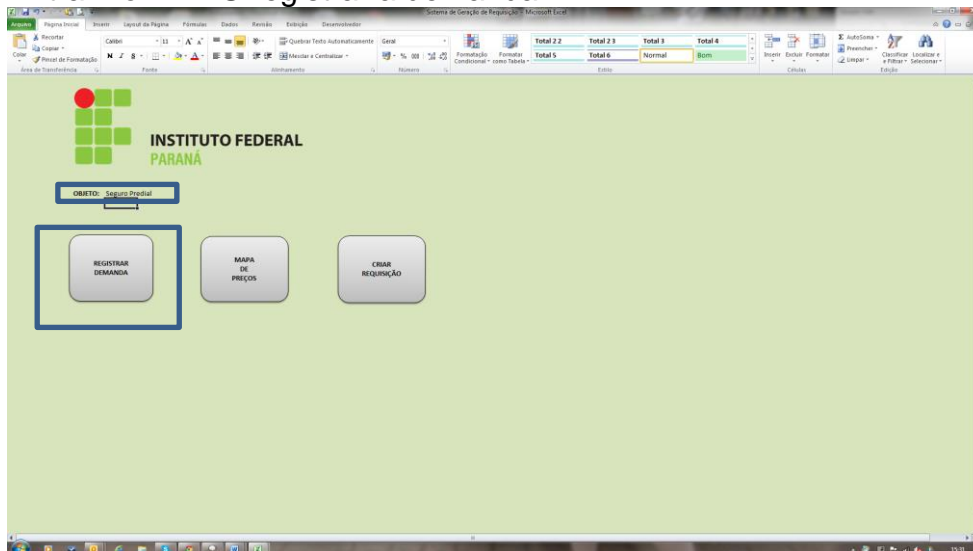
Sistema de Geração de Requisição - Microsoft Excel

Arquivo | Página Inicial | Inserir | Layout da Página | Fórmulas | Dados | Revisão | Exibição | Desenvolvedor

Recortar
Copiar
Colar
Pincel de Formatação
Área de Transferência

Calibri | 11
N I S
Fonte

Quebrar Texto Automaticamente
Mesclar e Centralizar
Alinhamento

Geral
% 000
Número

Formatação Condicional
Formatar como Tabela

| Total 2 2 | Total 2 3 | Total 3 | Total 4 |
|---|---|---|---|
| Total 5 | Total 6 | Normal | Bom |

Estilo

Inserir | Excluir | Formatar
Células

AutoSoma
Preencher
Limpar
Classificar e Filtrar
Localizar e Selecionar
Edição

INSTITUTO FEDERAL
PARANÁ

OBJETO: Seguro Predial

REGISTRAR DEMANDA

MAPA DE PREÇOS

CRIAR REQUISIÇÃO